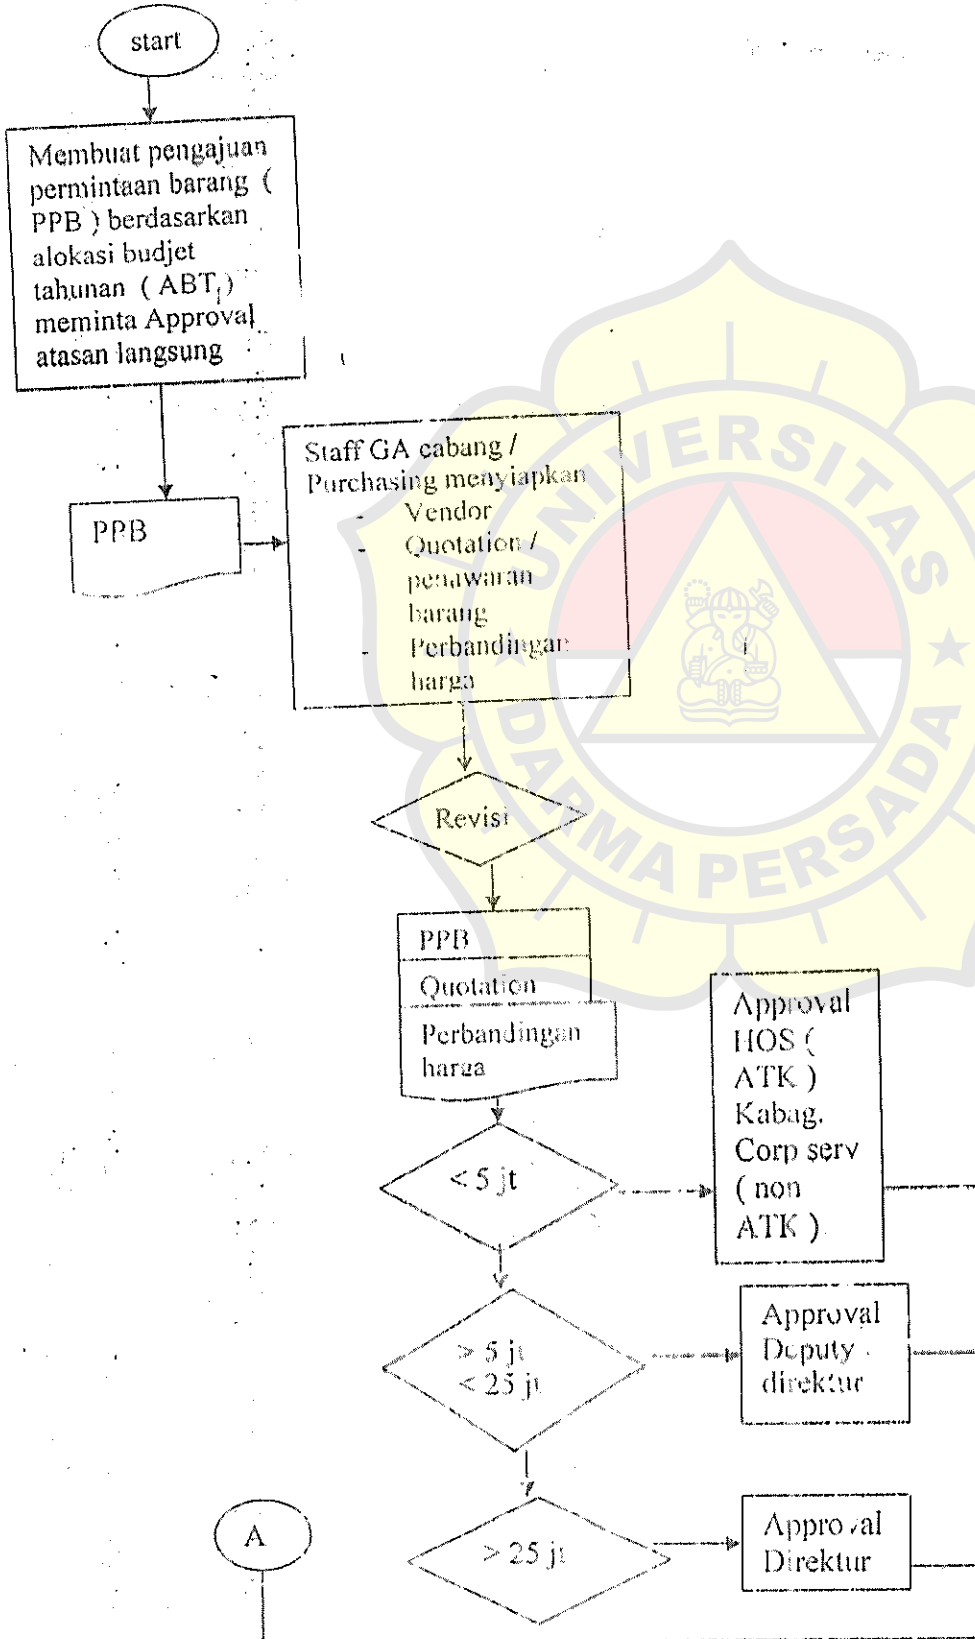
start

Membuat pengajuan permintaan barang ( PPB ) berdasarkan alokasi budjet tahunan ( ABT ) meminta Approval atasan langsung

PPB

Staff GA cabang / Purchasing menyiapkan
- Vendor
- Quotation / penawaran barang
- Perbandingan harga

Revisi

PPB
Quotation
Perbandingan harga

< 5 jt

Approval HOS ( ATK ) Kabag. Corp serv ( non ATK )

> 5 jt
< 25 jt

Approval Deputy direktur

A

> 25 jt

Approval Direktur

UNIVERSITAS DARMA PERSADA